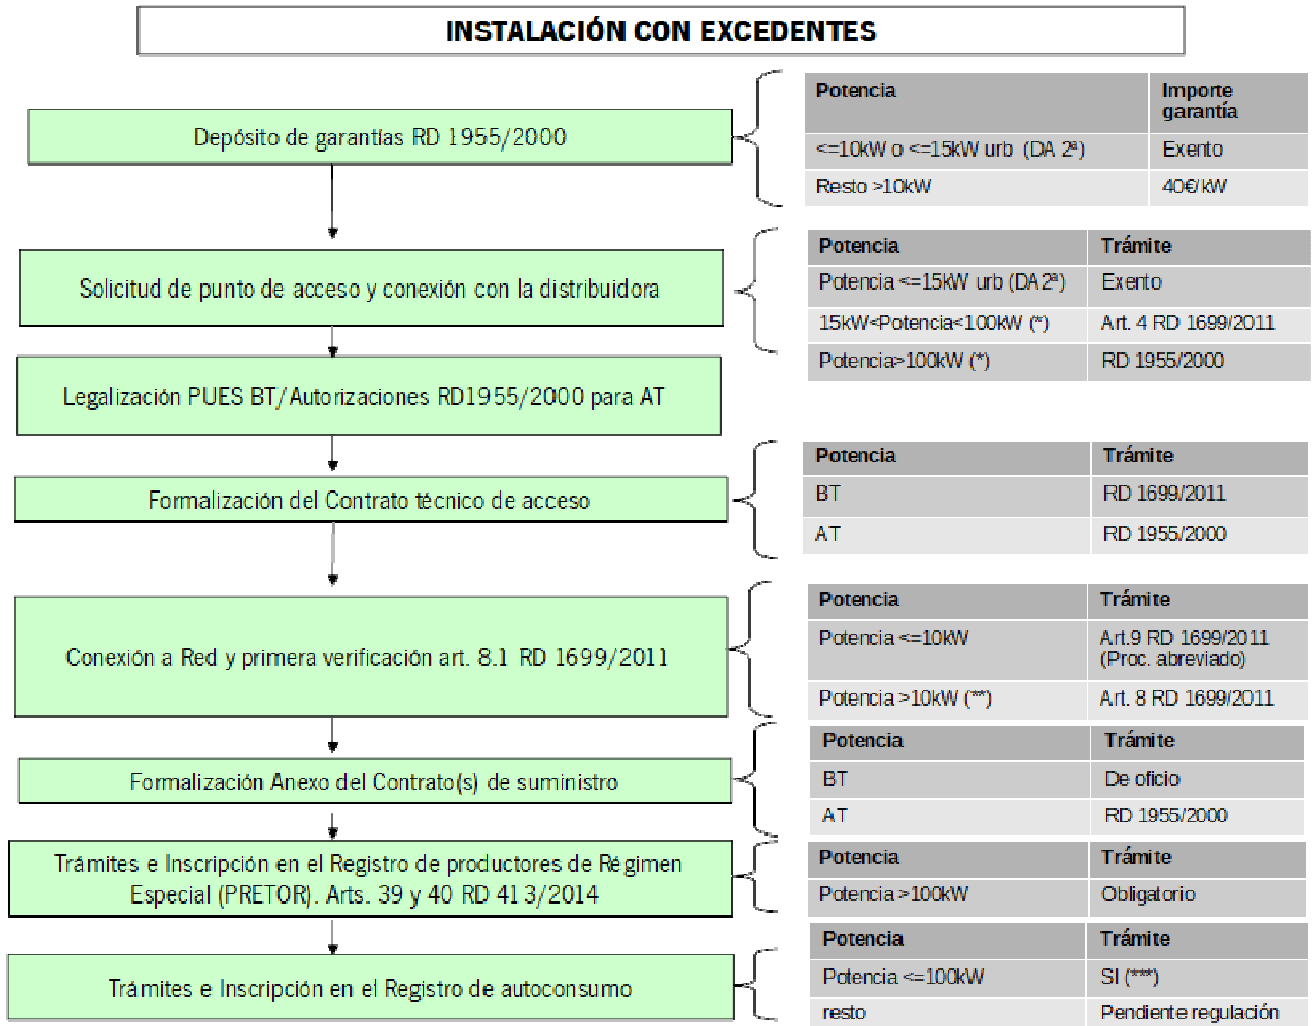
INSTALACIÓN CON EXCEDENTES

Depósito de garantías RD 1955/2000

| Potencia | Importe garantía |
|---|---|
| <=10kW o <=15kW urb (DA 2ª) | Exento |
| Resto >10kW | 40€/kW |

Solicitud de punto de acceso y conexión con la distribuidora

| Potencia | Trámite |
|---|---|
| Potencia <=15kW urb (DA 2ª) | Exento |
| 15kW<Potencia<100kW (*) | Art. 4 RD 1699/2011 |
| Potencia>100kW (*) | RD 1955/2000 |

Legalización PUES BT/Autorizaciones RD1955/2000 para AT

Formalización del Contrato técnico de acceso

| Potencia | Trámite |
|---|---|
| BT | RD 1699/2011 |
| AT | RD 1955/2000 |

Conexión a Red y primera verificación art. 8.1 RD 1699/2011

| Potencia | Trámite |
|---|---|
| Potencia <=10kW | Art.9 RD 1699/2011 (Proc. abreviado) |
| Potencia >10kW (**) | Art. 8 RD 1699/2011 |

Formalización Anexo del Contrato(s) de suministro

| Potencia | Trámite |
|---|---|
| BT | De oficio |
| AT | RD 1955/2000 |

Trámites e Inscripción en el Registro de productores de Régimen Especial (PRETOR). Arts. 39 y 40 RD 413/2014

| Potencia | Trámite |
|---|---|
| Potencia >100kW | Obligatorio |

Trámites e Inscripción en el Registro de autoconsumo

| Potencia | Trámite |
|---|---|
| Potencia <=100kW | SI (***) |
| resto | Pendiente regulación |